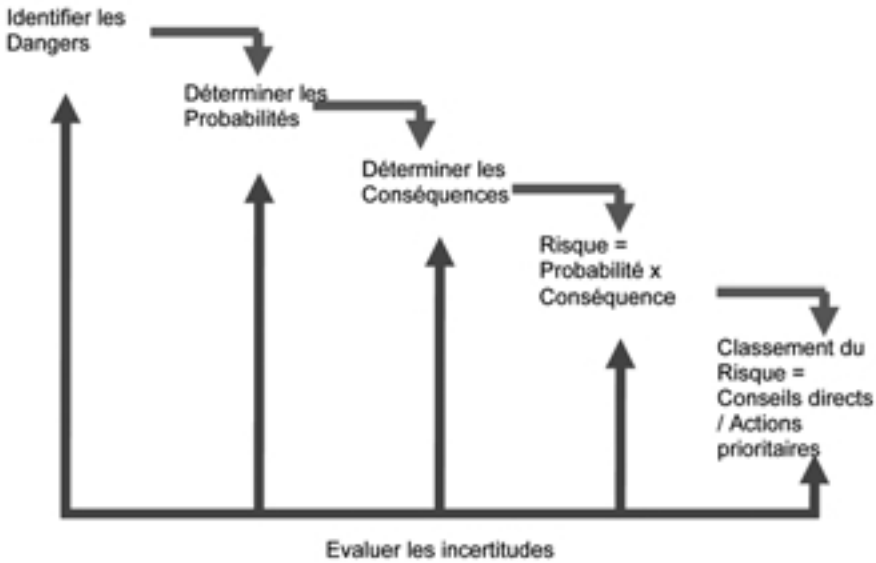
Identifier les Dangers

Déterminer les Probabilités

Déterminer les Conséquences

Risque = Probabilité x Conséquence

Classement du Risque = Conseils directs / Actions prioritaires

Evaluer les incertitudes